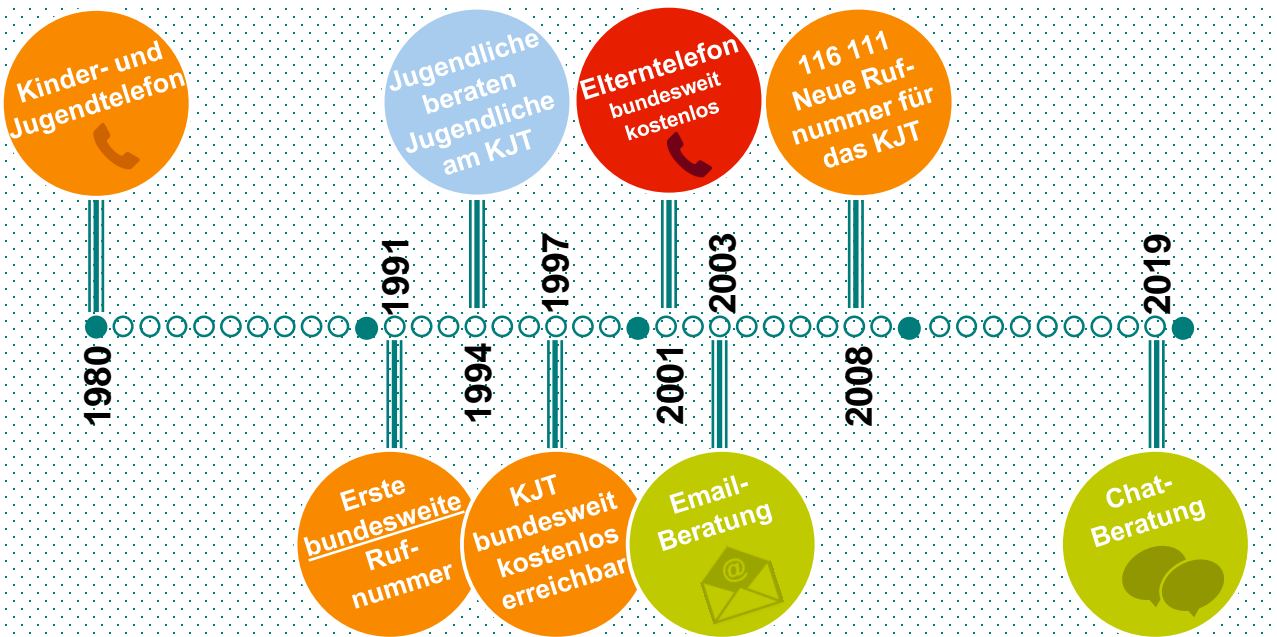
Kinder- und Jugendtelefon

1980

Erste bundesweite Rufnummer

1991

Jugendliche beraten Jugendliche am KJT

1994

KJT bundesweit kostenlos erreichbar

1997

Elterntelefon bundesweit kostenlos

2001

Email-Beratung

@

2003

116 111 Neue Rufnummer für das KJT

2008

Chat-Beratung

2019